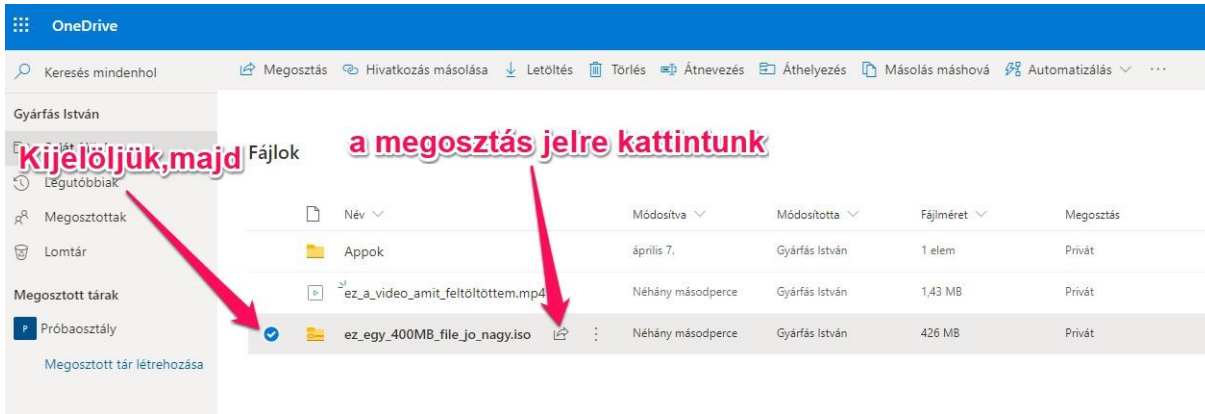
OneDrive

Keresés mindenhol

Megosztás Hivatkozás másolása Letöltés Törlés Átnevezés Áthelyezés Másolás máshová Automatizálás ···

Gyárfás István

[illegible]

Legutóbbiak

Megosztottak

Lomtár

Megosztott tárak

P Próbaosztály

Megosztott tár létrehozása

Kijelöljük,majd

a megosztás jelre kattintunk

Fájlok

| Név | | Módosítva | Módosította | Fájlméret | Megosztás |
|---|---|---|---|---|---|
| Appok | | április 7. | Gyárfás István | 1 elem | Privát |
| ez_a_video_amit_feltöltöttem.mp4 | | Néhány másodperce | Gyárfás István | 1,43 MB | Privát |
| ez_egy_400MB_file_jo_nagy.iso | | Néhány másodperce | Gyárfás István | 426 MB | Privát |